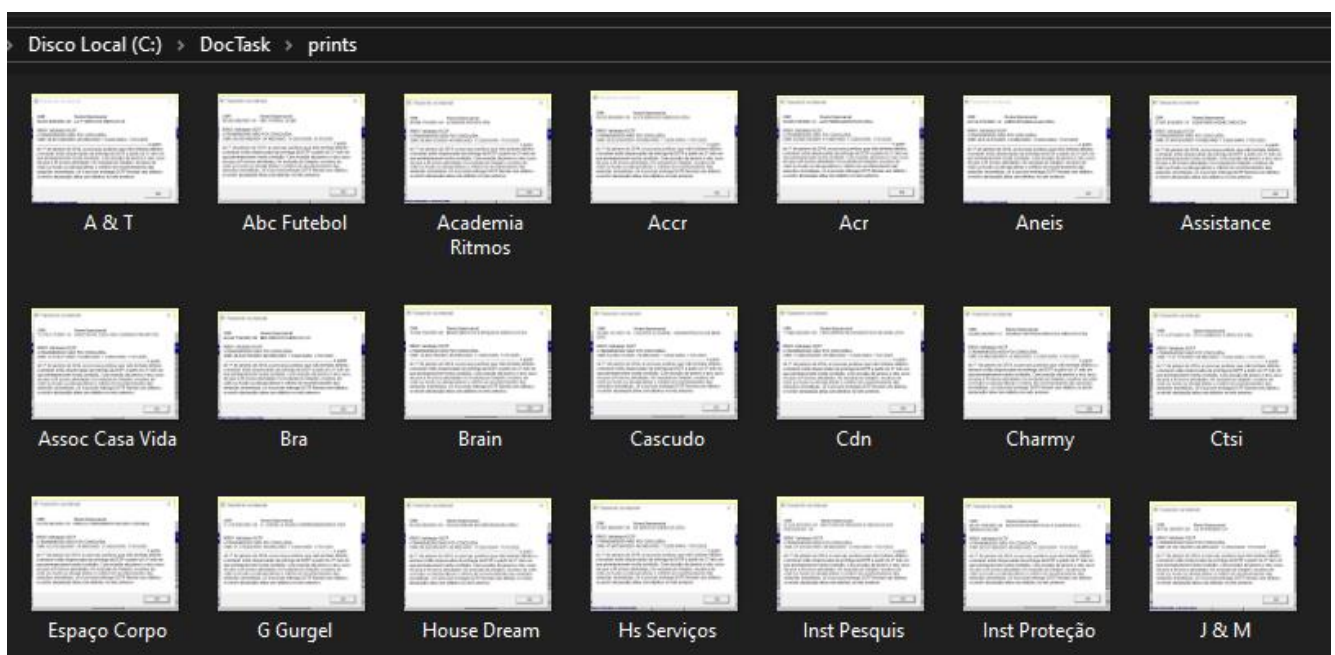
Disco Local (C:) › DocTask › prints

A & T

Abc Futebol

Academia Ritmos

Accr

Acr

Aneis

Assistance

Assoc Casa Vida

Bra

Brain

Cascudo

Cdn

Charmy

Ctsi

Espaço Corpo

G Gurgel

House Dream

Hs Serviços

Inst Pesquis

Inst Proteção

J & M